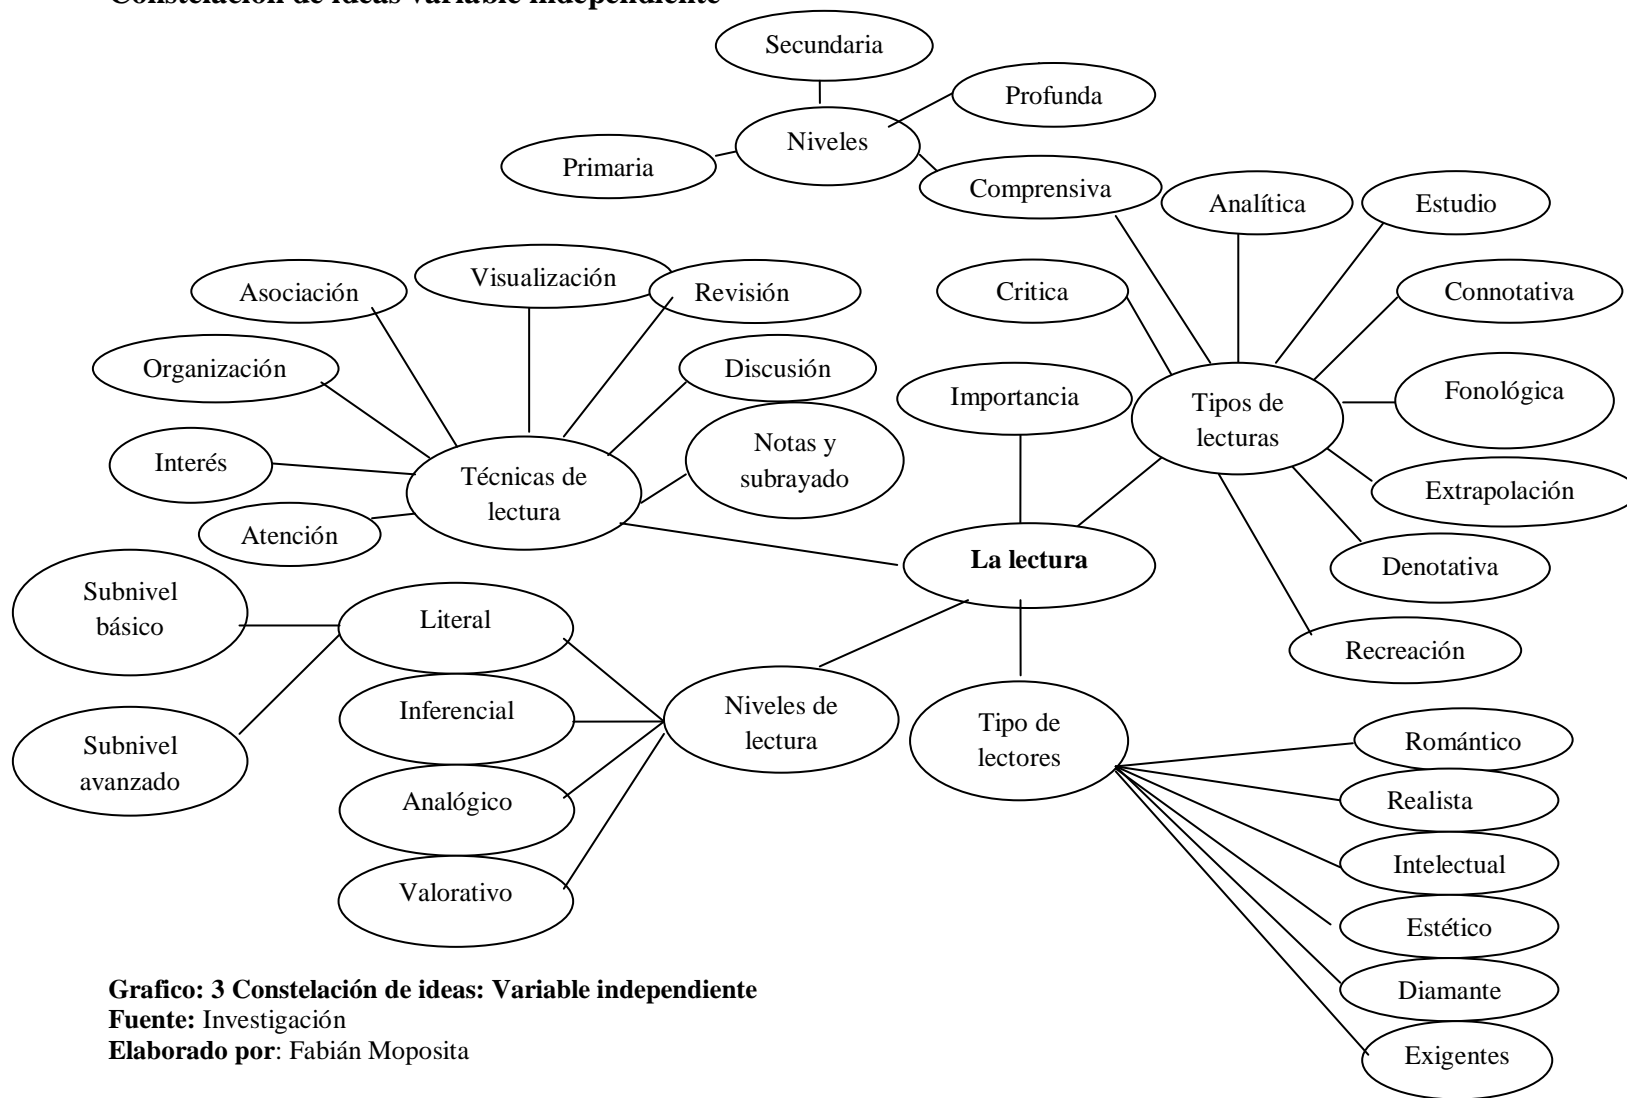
Constelación de ideas variable independiente

Secundaria
Profunda
Niveles
Primaria
Comprensiva
Analítica
Estudio
Critica
Connotativa
Asociación
Visualización
Revisión
Organización
Discusión
Importancia
Tipos de lecturas
Fonológica
Interés
Técnicas de lectura
Notas y subrayado
Extrapolación
Atención
La lectura
Denotativa
Subnivel básico
Literal
Recreación
Inferencial
Niveles de lectura
Tipo de lectores
Romántico
Subnivel avanzado
Analógico
Realista
Intelectual
Valorativo
Estético
Diamante
Exigentes

**Grafico: 3 Constelación de ideas: Variable independiente**
**Fuente:** Investigación
**Elaborado por**: Fabián Moposita